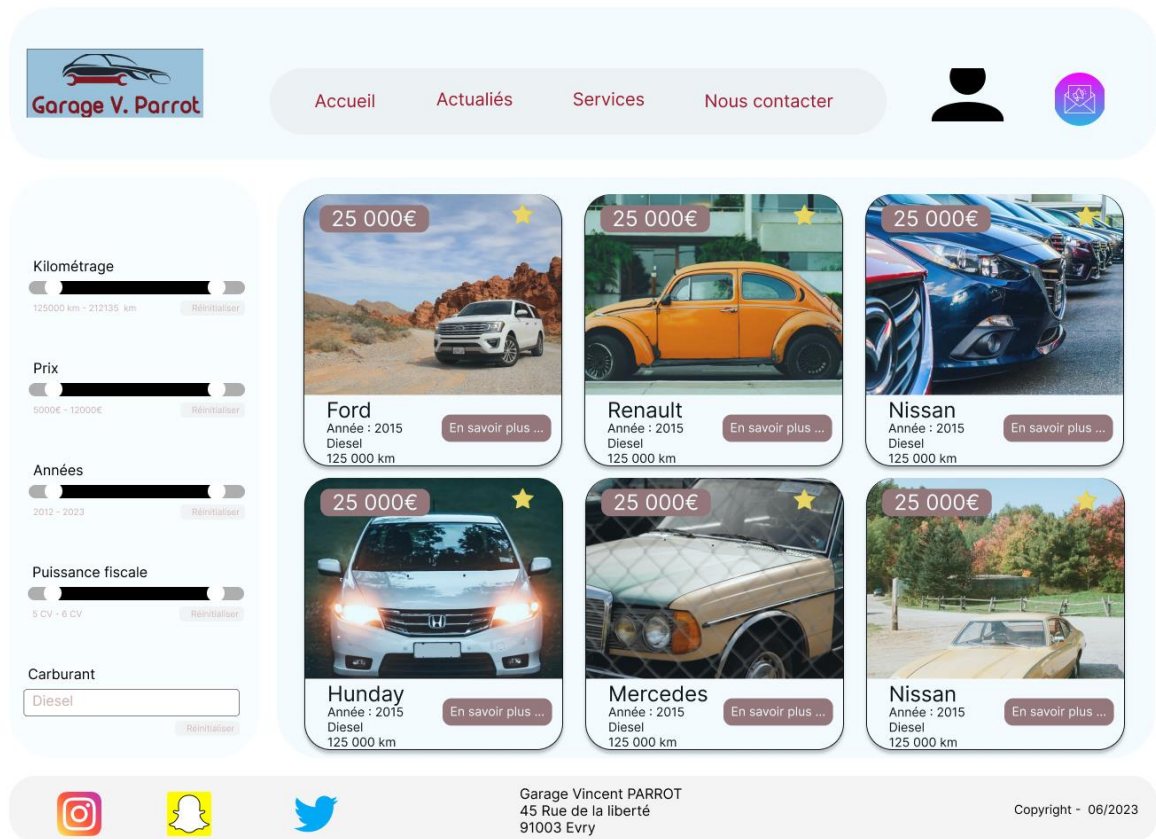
Garage V. Parrot

Accueil Actualiés Services Nous contacter

Kilométrage
125000 km - 212135 km Réinitialiser

Prix
5000€ - 12000€ Réinitialiser

Années
2012 - 2023 Réinitialiser

Puissance fiscale
5 CV - 6 CV Réinitialiser

Carburant
Diesel
Réinitialiser

25 000€
Ford
Année : 2015
Diesel
125 000 km
En savoir plus ...

25 000€
Renault
Année : 2015
Diesel
125 000 km
En savoir plus ...

25 000€
Nissan
Année : 2015
Diesel
125 000 km
En savoir plus ...

25 000€
Hunday
Année : 2015
Diesel
125 000 km
En savoir plus ...

25 000€
Mercedes
Année : 2015
Diesel
125 000 km
En savoir plus ...

25 000€
Nissan
Année : 2015
Diesel
125 000 km
En savoir plus ...

Garage Vincent PARROT
45 Rue de la liberté
91003 Evry

Copyright - 06/2023